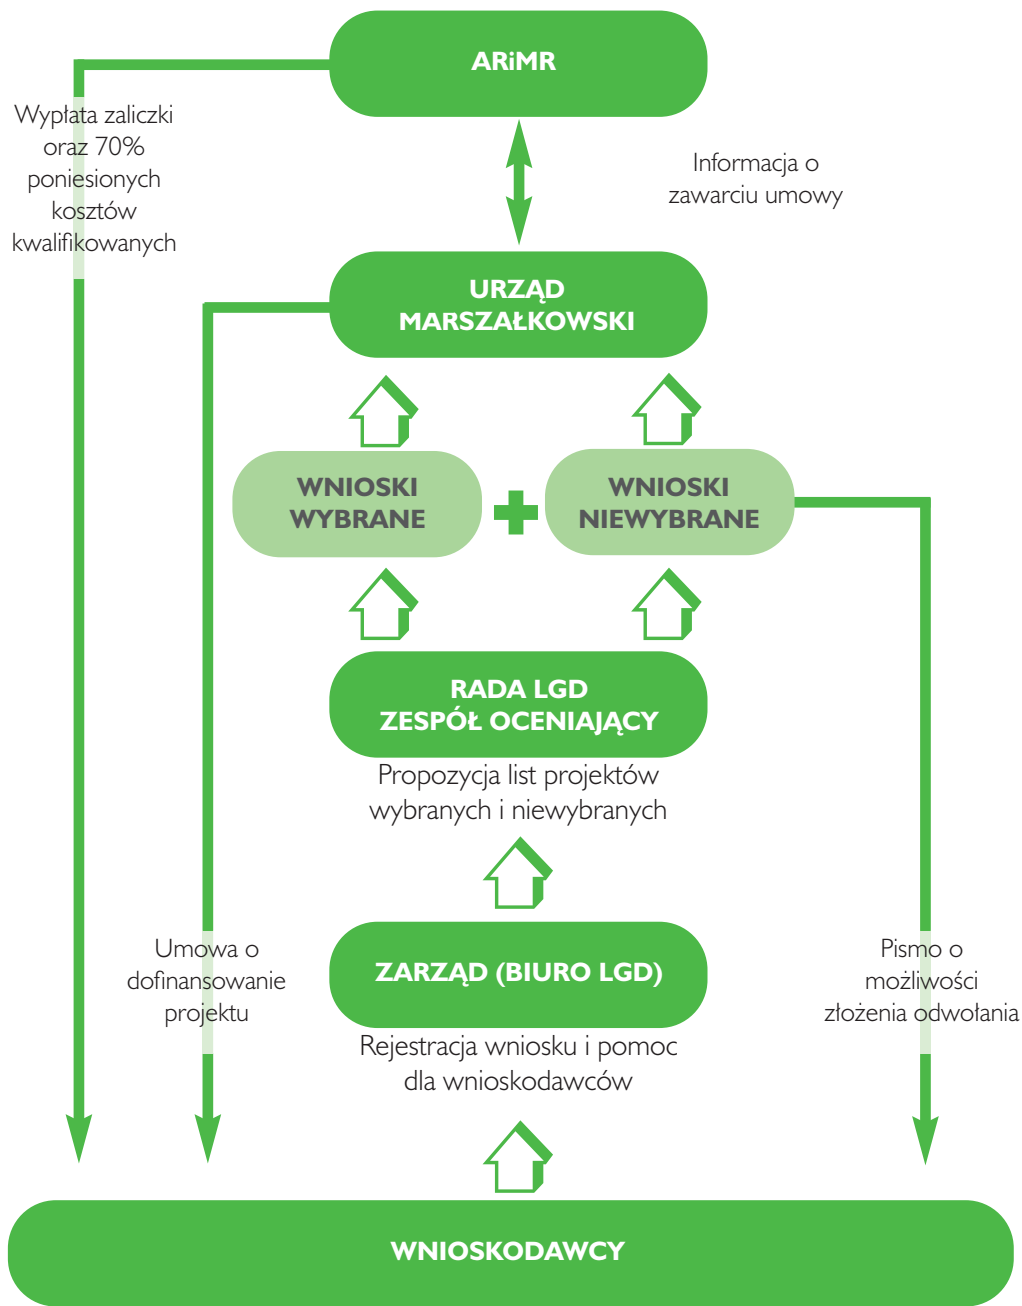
ARiMR

Wypłata zaliczki oraz 70% poniesionych kosztów kwalifikowanych

Informacja o zawarciu umowy

URZĄD MARSZAŁKOWSKI

WNIOSKI WYBRANE

WNIOSKI NIEWYBRANE

RADA LGD ZESPÓŁ OCENIAJĄCY

Propozycja list projektów wybranych i niewybranych

Umowa o dofinansowanie projektu

ZARZĄD (BIURO LGD)

Rejestracja wniosku i pomoc dla wnioskodawców

Pismo o możliwości złożenia odwołania

WNIOSKODAWCY